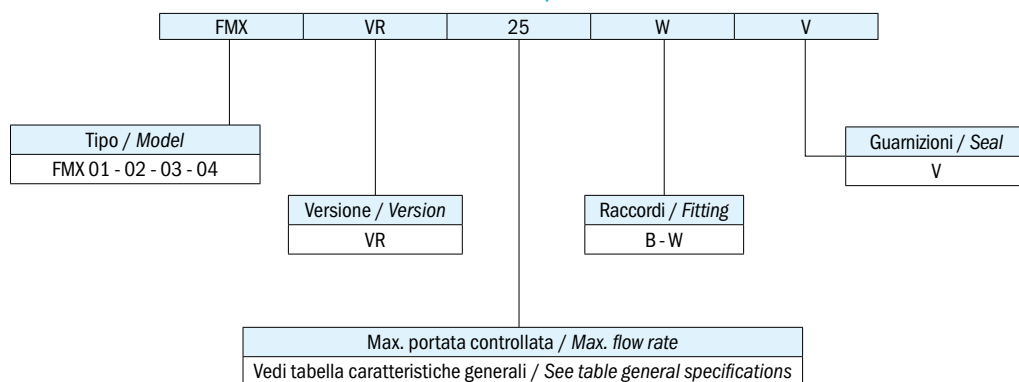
| FMX | VR | 25 | W | V |
|---|---|---|---|---|

| Tipo / *Model* |
|---|
| FMX 01 - 02 - 03 - 04 |

| Versione / *Version* |
|---|
| VR |

| Raccordi / *Fitting* |
|---|
| B - W |

| Guarnizioni / *Seal* |
|---|
| V |

| Max. portata controllata / *Max. flow rate* |
|---|
| Vedi tabella caratteristiche generali / *See table general specifications* |